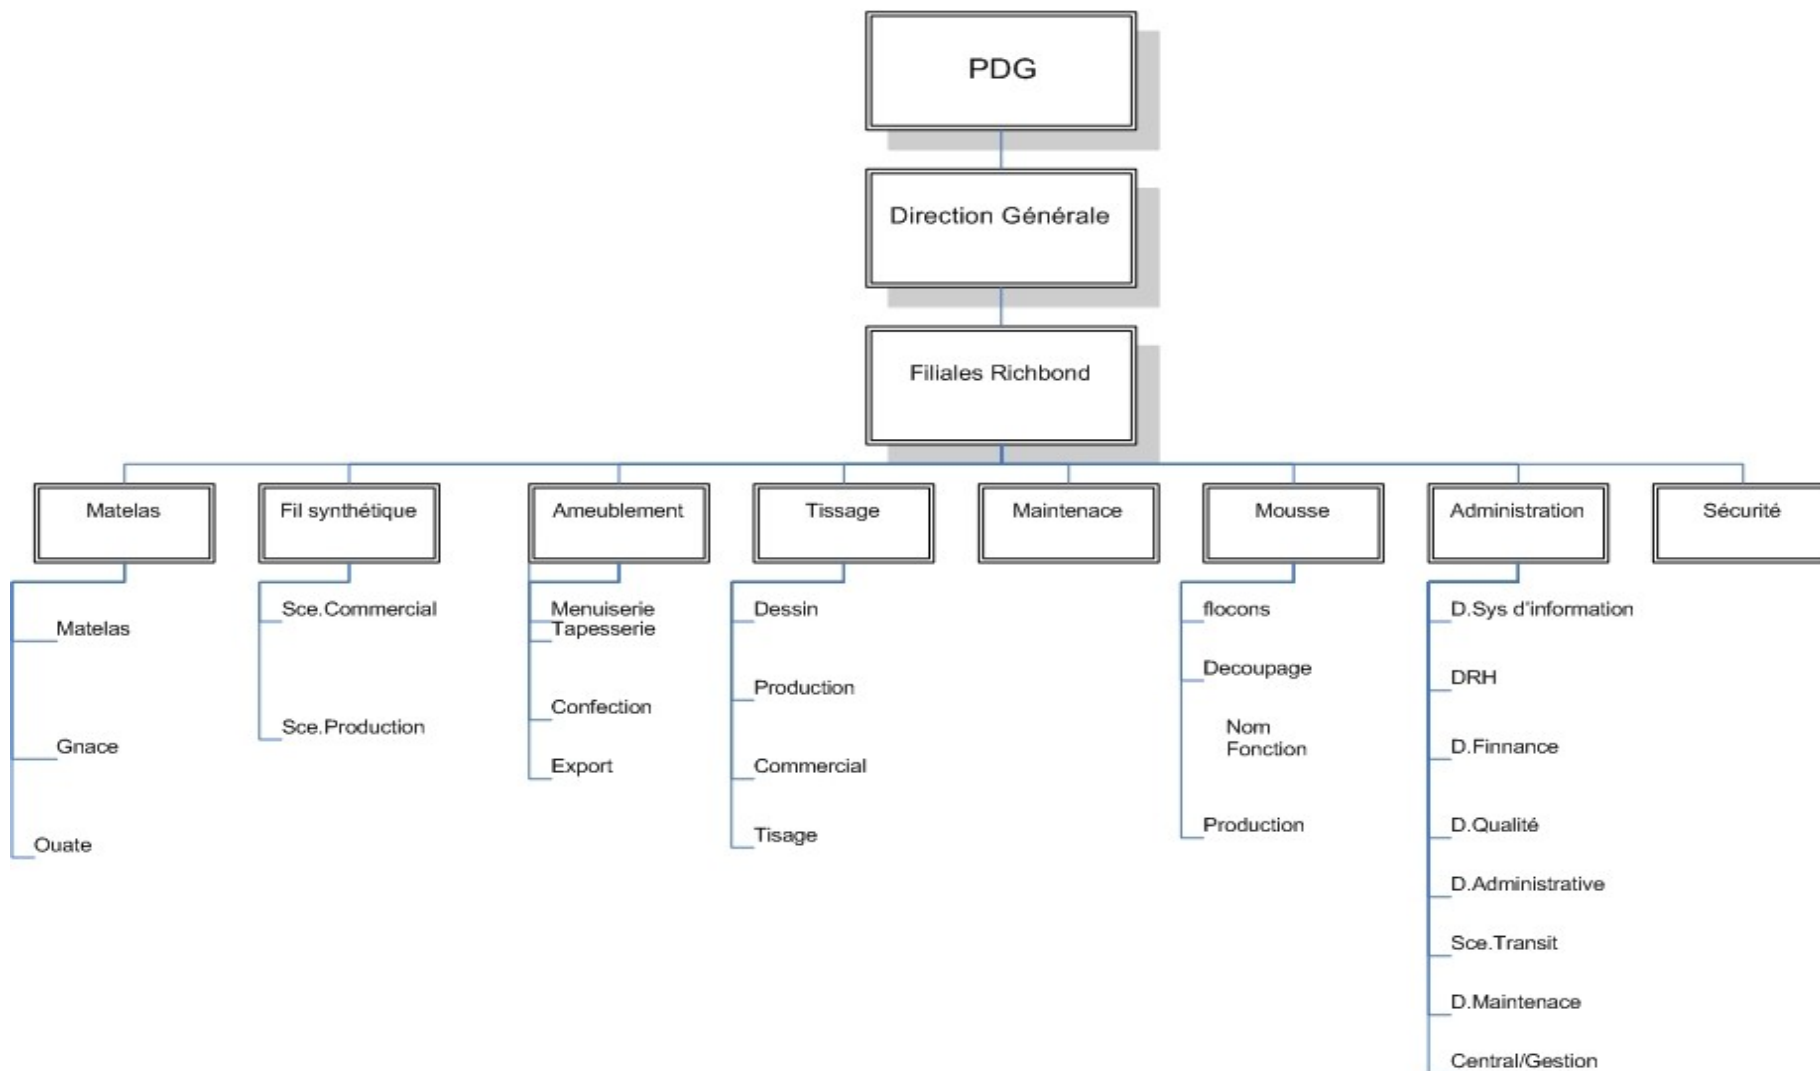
PDG

Direction Générale

Filiales Richbond

Matelas

Matelas

Gnace

Ouate

Fil synthétique

Sce.Commercial

Sce.Production

Ameublement

Menuiserie Tapesserie

Confection

Export

Tissage

Dessin

Production

Commercial

Tisage

Maintenace

Mousse

flocons

Decoupage

Nom Fonction

Production

Administration

D.Sys d'information

DRH

D.Finnance

D.Qualité

D.Administrative

Sce.Transit

D.Maintenace

Central/Gestion

Sécurité